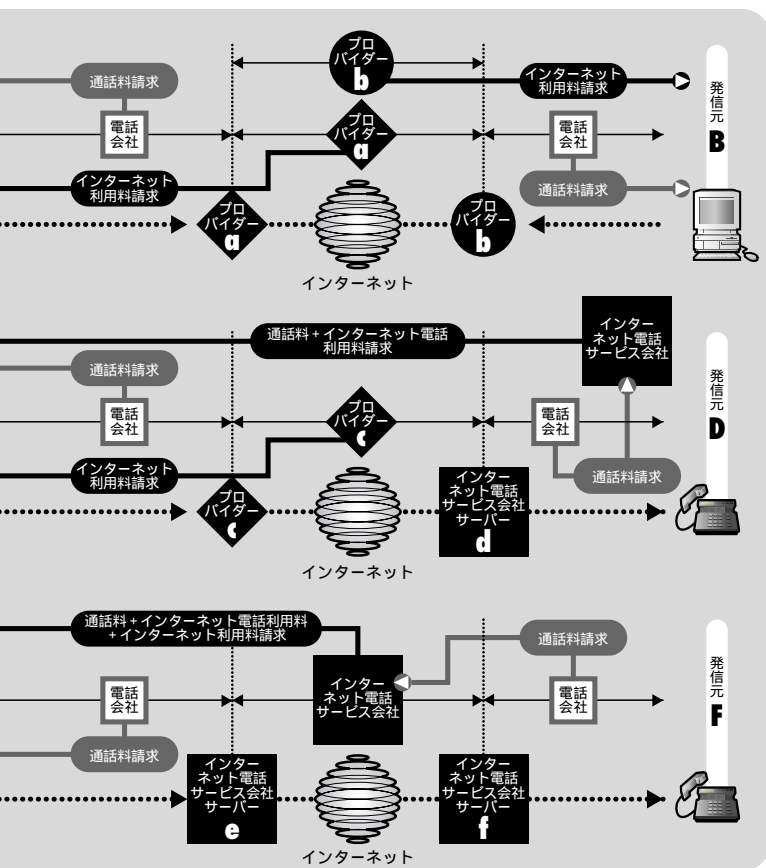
プロバイダー b
通話料請求
インターネット利用料請求
発信元 B
電話会社
プロバイダー a
電話会社
インターネット利用料請求
通話料請求
プロバイダー a
プロバイダー b
インターネット

通話料＋インターネット電話利用料請求
インターネット電話サービス会社
通話料請求
発信元 D
電話会社
プロバイダー c
電話会社
インターネット利用料請求
通話料請求
プロバイダー c
インターネット電話サービス会社サーバー d
インターネット

通話料＋インターネット電話利用料＋インターネット利用料請求
通話料請求
発信元 F
電話会社
インターネット電話サービス会社
電話会社
通話料請求
インターネット電話サービス会社サーバー e
インターネット電話サービス会社サーバー f
インターネット